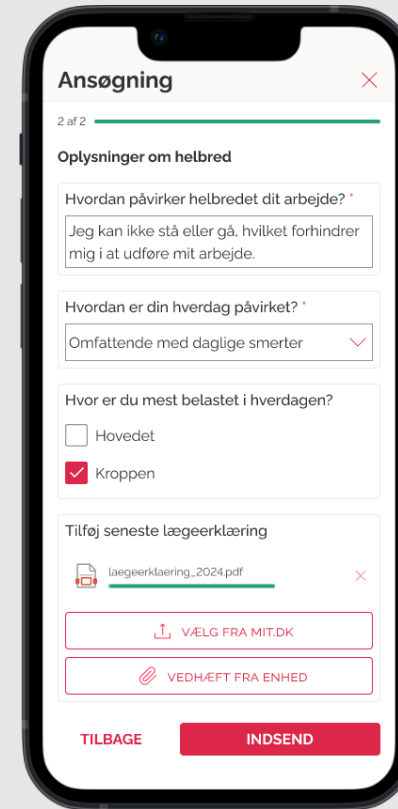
Ansøgning

2 af 2

Oplysninger om helbred

Hvordan påvirker helbredet dit arbejde? *

Jeg kan ikke stå eller gå, hvilket forhindrer mig i at udføre mit arbejde.

Hvordan er din hverdag påvirket? *

Omfattende med daglige smerter

Hvor er du mest belastet i hverdagen?

Hovedet

Kroppen

Tilføj seneste lægeerklæring

laegeerklaering_2024.pdf

VÆLG FRA MIT.DK

VEDHÆFT FRA ENHED

TILBAGE

INDSEND